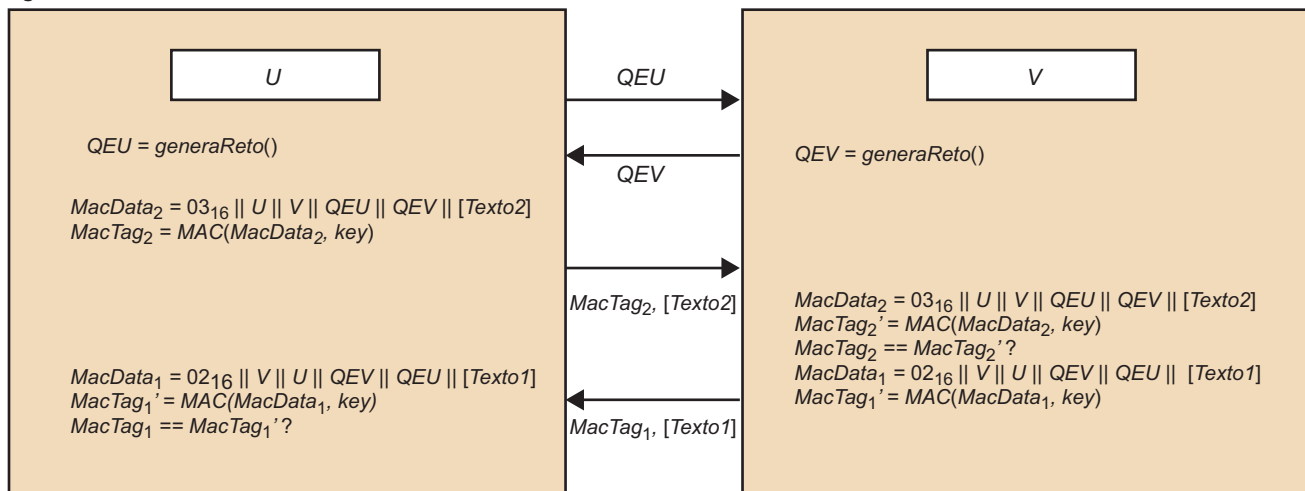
U

QEU

V

QEU = generaReto()

QEV

QEV = generaReto()

$MacData_2 = 03_{16}$ || U || V || QEU || QEV || [Texto2]
$MacTag_2 = MAC(MacData_2, key)$

$MacTag_2$, [Texto2]

$MacData_2 = 03_{16}$ || U || V || QEU || QEV || [Texto2]
$MacTag_2' = MAC(MacData_2, key)$
$MacTag_2 == MacTag_2'$?
$MacData_1 = 02_{16}$ || V || U || QEV || QEU || [Texto1]
$MacTag_1' = MAC(MacData_1, key)$

$MacData_1 = 02_{16}$ || V || U || QEV || QEU || [Texto1]
$MacTag_1' = MAC(MacData_1, key)$
$MacTag_1 == MacTag_1'$?

$MacTag_1$, [Texto1]